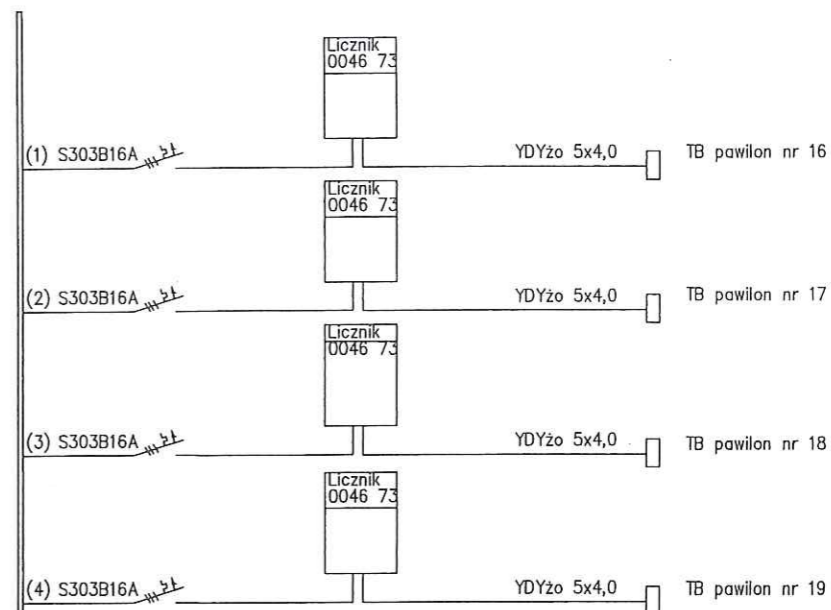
Licznik
0046 73

(1) S303B16A

YDYżo 5x4,0

TB pawilon nr 16

Licznik
0046 73

(2) S303B16A

YDYżo 5x4,0

TB pawilon nr 17

Licznik
0046 73

(3) S303B16A

YDYżo 5x4,0

TB pawilon nr 18

Licznik
0046 73

(4) S303B16A

YDYżo 5x4,0

TB pawilon nr 19